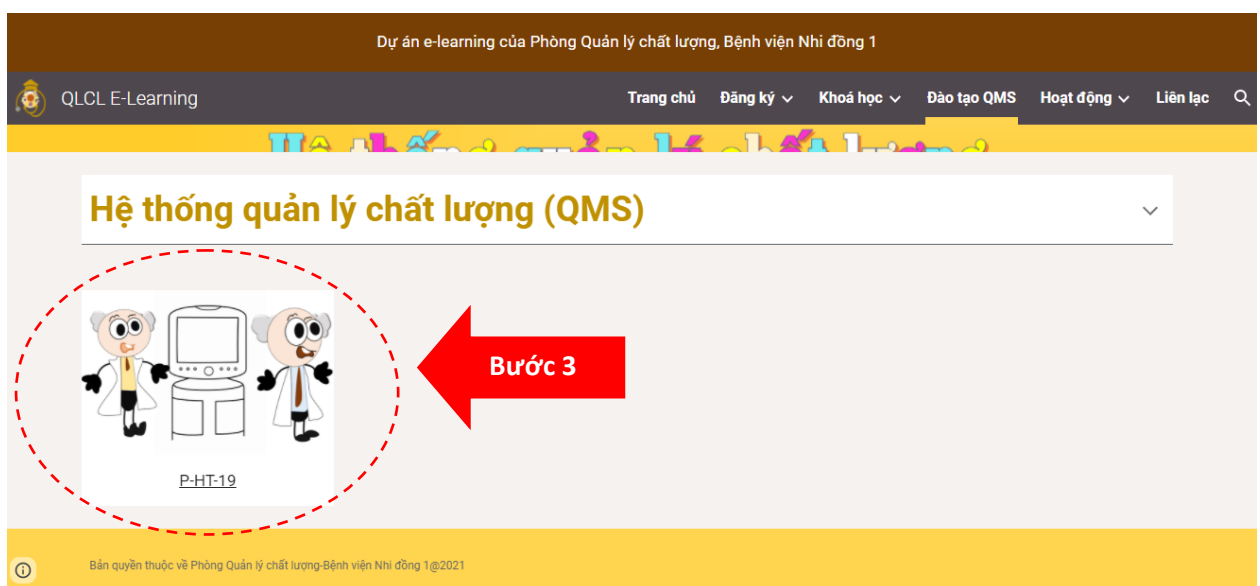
Dự án e-learning của Phòng Quản lý chất lượng, Bệnh viện Nhi đồng 1

QLCL E-Learning

Trang chủ Đăng ký Khoá học Đào tạo QMS Hoạt động Liên lạc

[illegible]

Hệ thống quản lý chất lượng (QMS)

Bước 3

P-HT-19

Bản quyền thuộc về Phòng Quản lý chất lượng-Bệnh viện Nhi đồng 1@2021